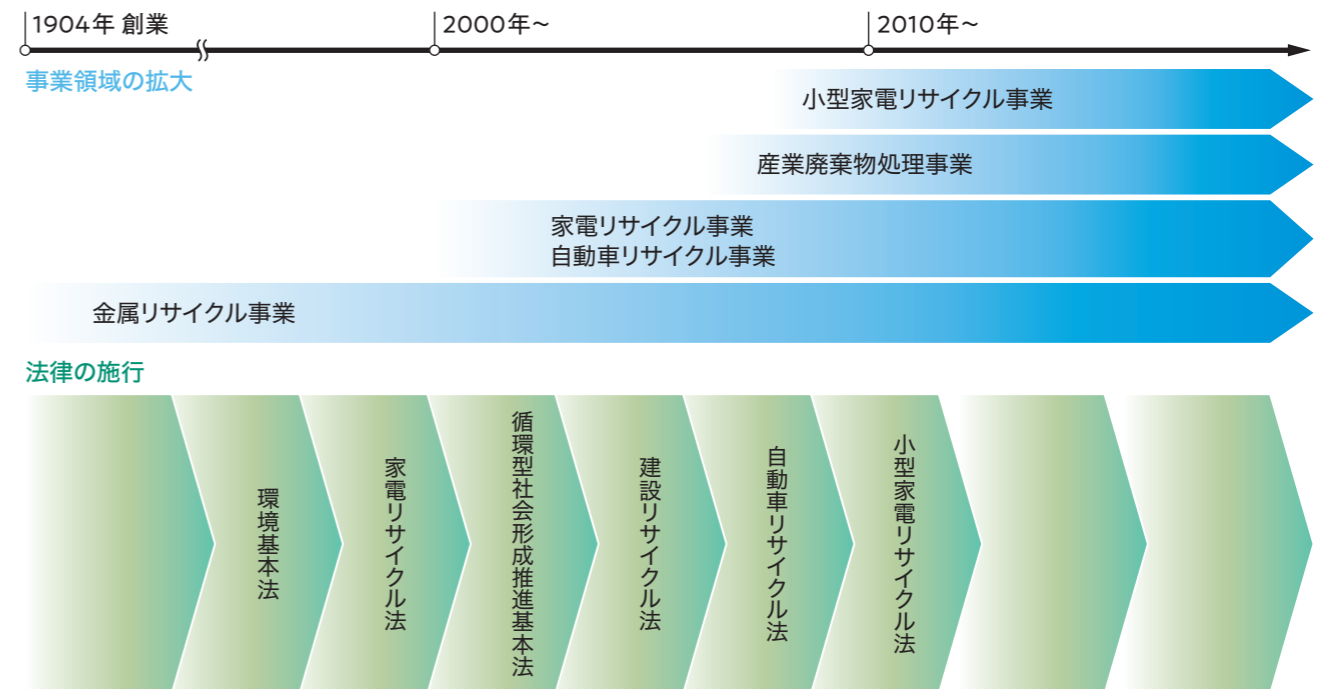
1904年 創業

2000年～

2010年～

事業領域の拡大

小型家電リサイクル事業

産業廃棄物処理事業

家電リサイクル事業
自動車リサイクル事業

金属リサイクル事業

法律の施行

環境基本法

家電リサイクル法

循環型社会形成推進基本法

建設リサイクル法

自動車リサイクル法

小型家電リサイクル法